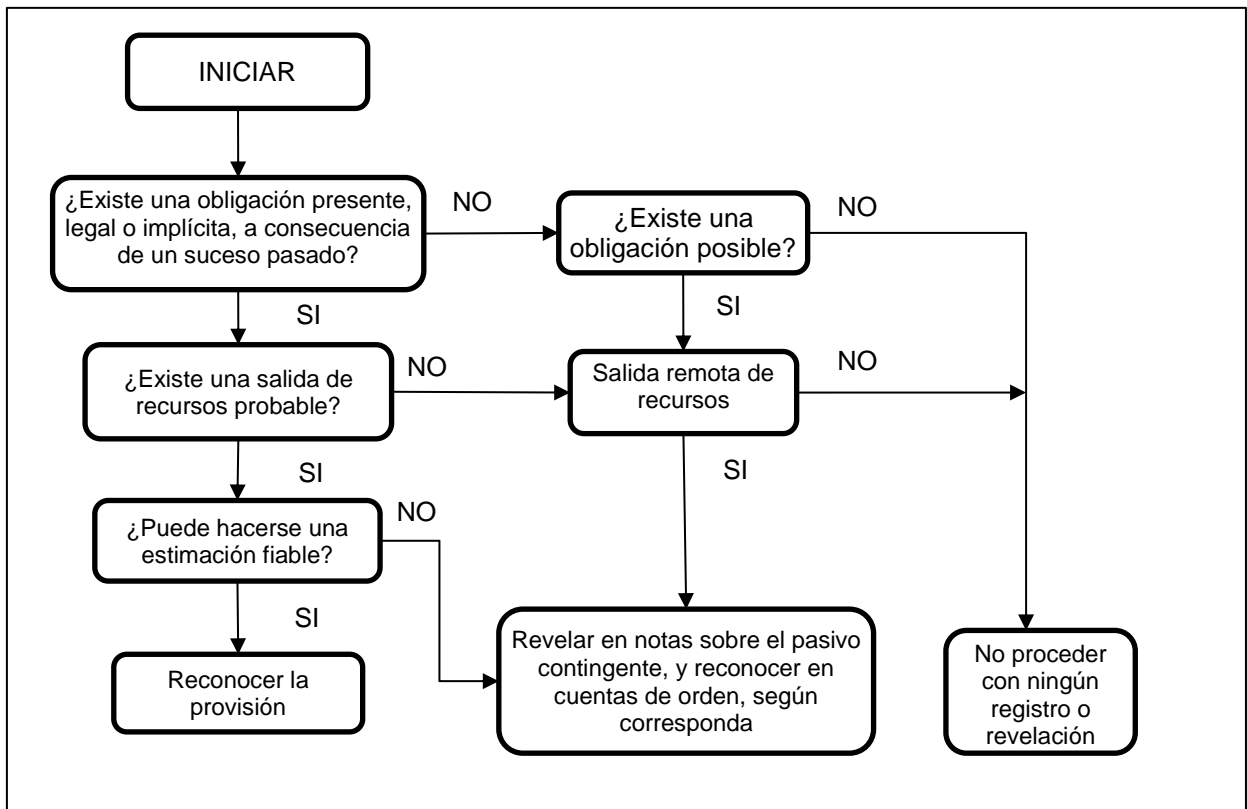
INICIAR

¿Existe una obligación presente, legal o implícita, a consecuencia de un suceso pasado?

NO

¿Existe una obligación posible?

NO

SI

SI

¿Existe una salida de recursos probable?

NO

Salida remota de recursos

NO

SI

SI

¿Puede hacerse una estimación fiable?

NO

SI

Reconocer la provisión

Revelar en notas sobre el pasivo contingente, y reconocer en cuentas de orden, según corresponda

No proceder con ningún registro o revelación